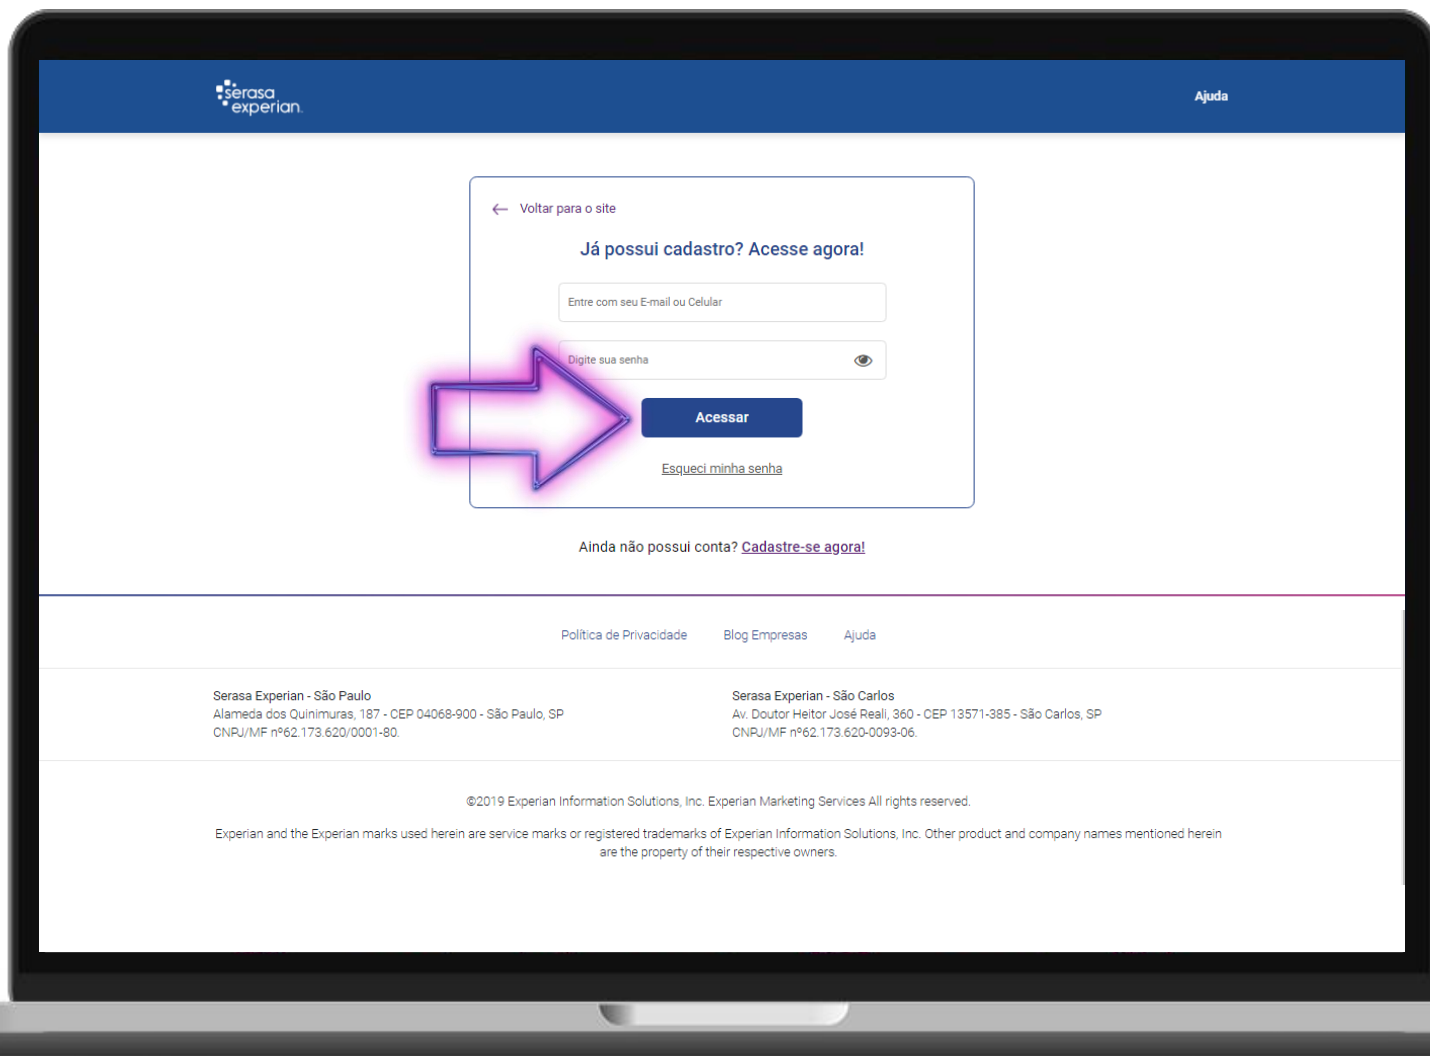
serasa experian

Ajuda

Voltar para o site

Já possui cadastro? Acesse agora!

Entre com seu E-mail ou Celular

Digite sua senha

Acessar

Esqueci minha senha

Ainda não possui conta? Cadastre-se agora!

Política de Privacidade Blog Empresas Ajuda

Serasa Experian - São Paulo
Alameda dos Quinimuras, 187 - CEP 04068-900 - São Paulo, SP
CNPJ/MF nº62.173.620/0001-80.

Serasa Experian - São Carlos
Av. Doutor Heitor José Reali, 360 - CEP 13571-385 - São Carlos, SP
CNPJ/MF nº62.173.620-0093-06.

©2019 Experian Information Solutions, Inc. Experian Marketing Services All rights reserved.

Experian and the Experian marks used herein are service marks or registered trademarks of Experian Information Solutions, Inc. Other product and company names mentioned herein are the property of their respective owners.